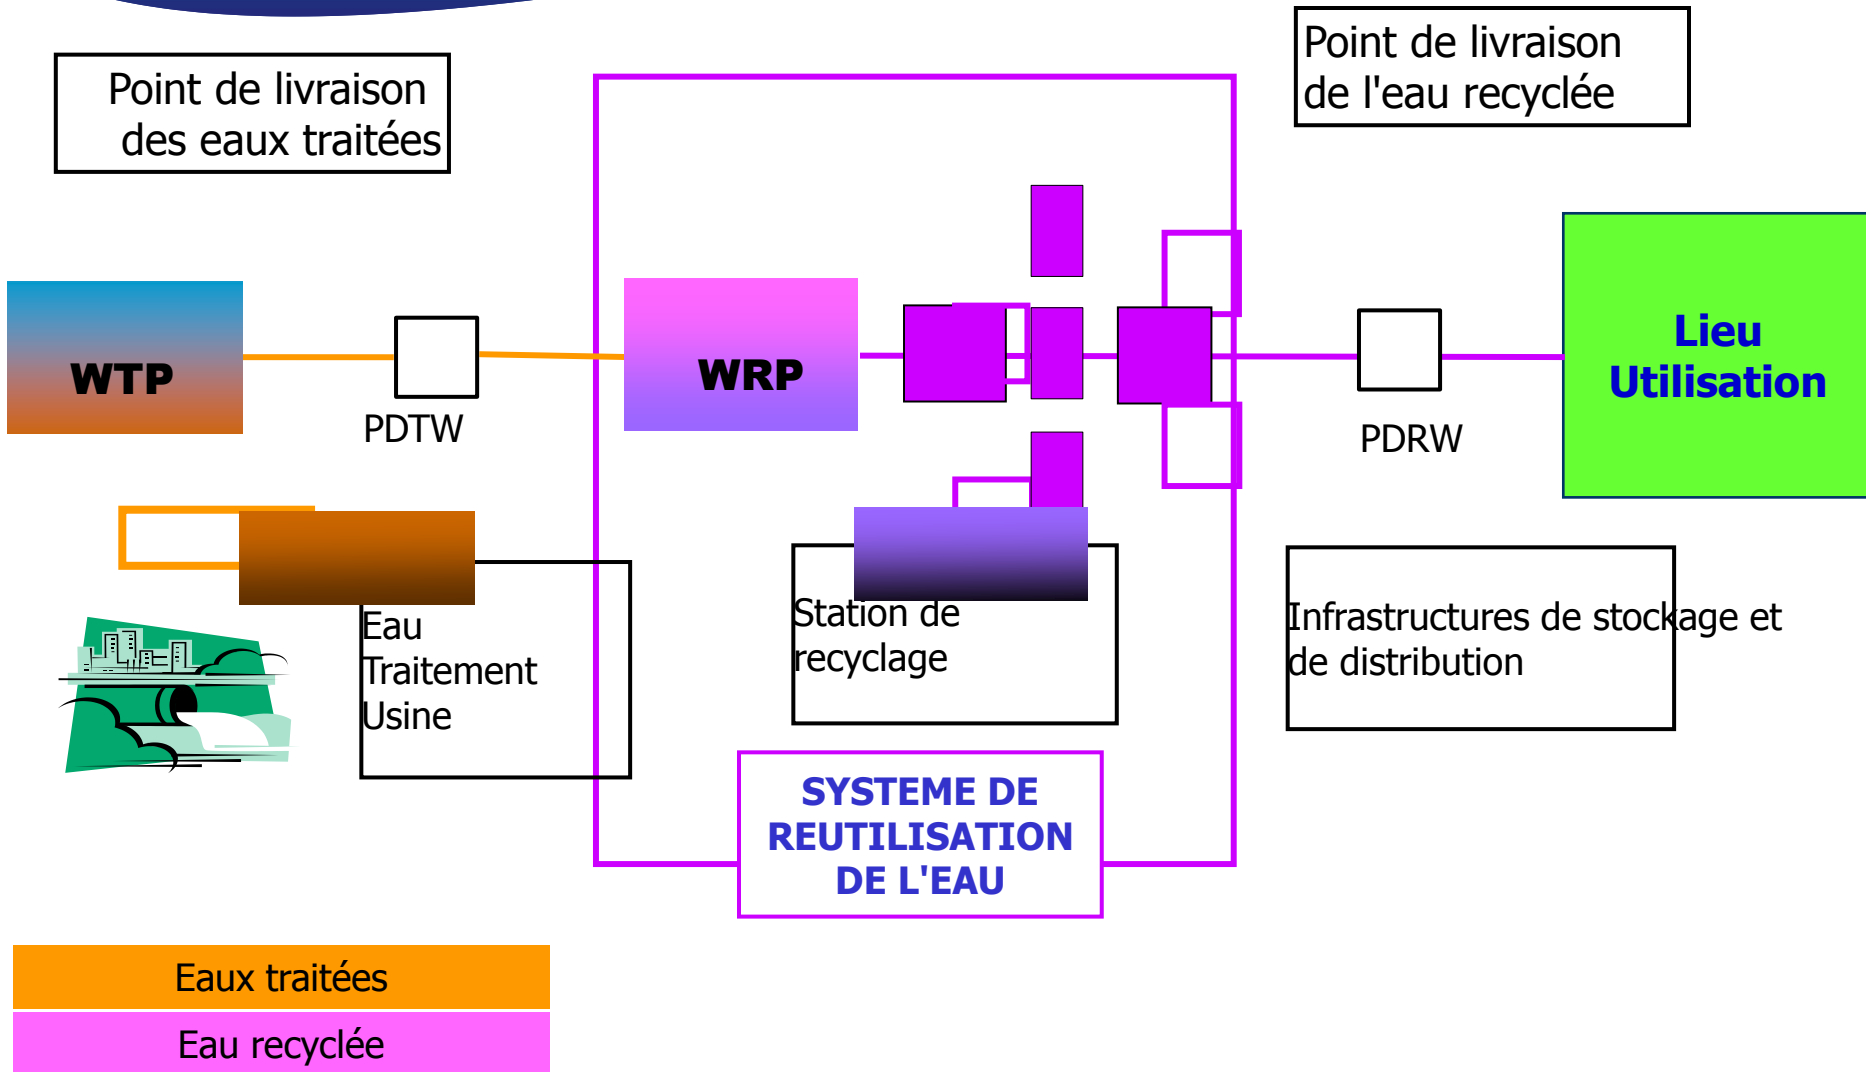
Point de livraison des eaux traitées

Point de livraison de l'eau recyclée

WTP

PDTW

WRP

PDRW

Lieu Utilisation

Eau Traitement Usine

Station de recyclage

Infrastructures de stockage et de distribution

SYSTEME DE REUTILISATION DE L'EAU

Eaux traitées

Eau recyclée